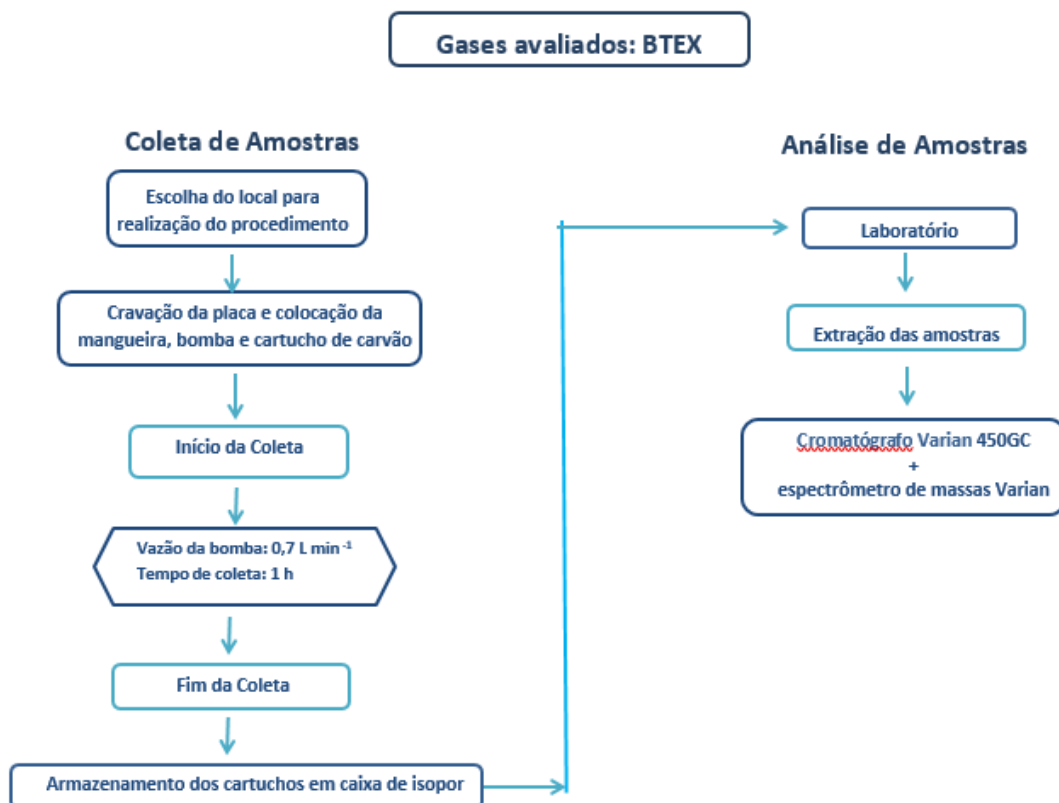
Gases avaliados: BTEX

Coleta de Amostras

Escolha do local para realização do procedimento

Cravação da placa e colocação da mangueira, bomba e cartucho de carvão

Início da Coleta

Vazão da bomba: 0,7 L min $^{-1}$
Tempo de coleta: 1 h

Fim da Coleta

Armazenamento dos cartuchos em caixa de isopor

Análise de Amostras

Laboratório

Extração das amostras

Cromatógrafo Varian 450GC
+
espectrômetro de massas Varian